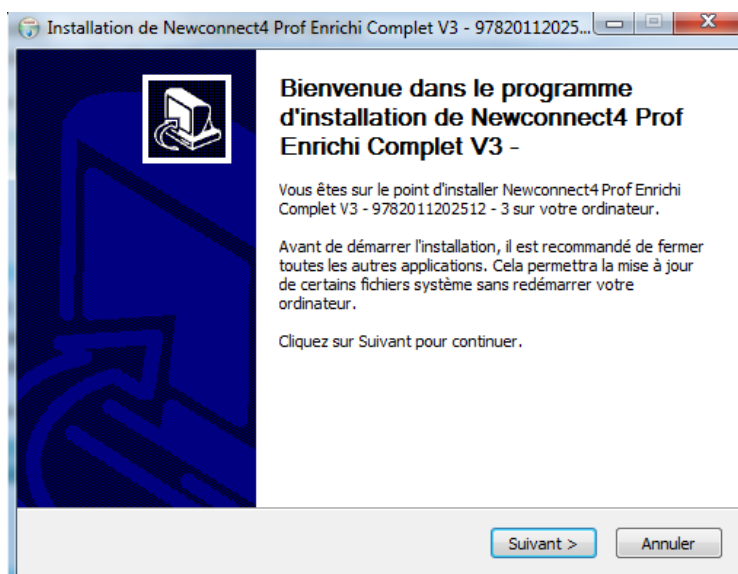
Installation de Newconnect4 Prof Enrichi Complet V3 - 97820112025...

Bienvenue dans le programme d'installation de Newconnect4 Prof Enrichi Complet V3 -

Vous êtes sur le point d'installer Newconnect4 Prof Enrichi Complet V3 - 9782011202512 - 3 sur votre ordinateur.

Avant de démarrer l'installation, il est recommandé de fermer toutes les autres applications. Cela permettra la mise à jour de certains fichiers système sans redémarrer votre ordinateur.

Cliquez sur Suivant pour continuer.

Suivant >

Annuler